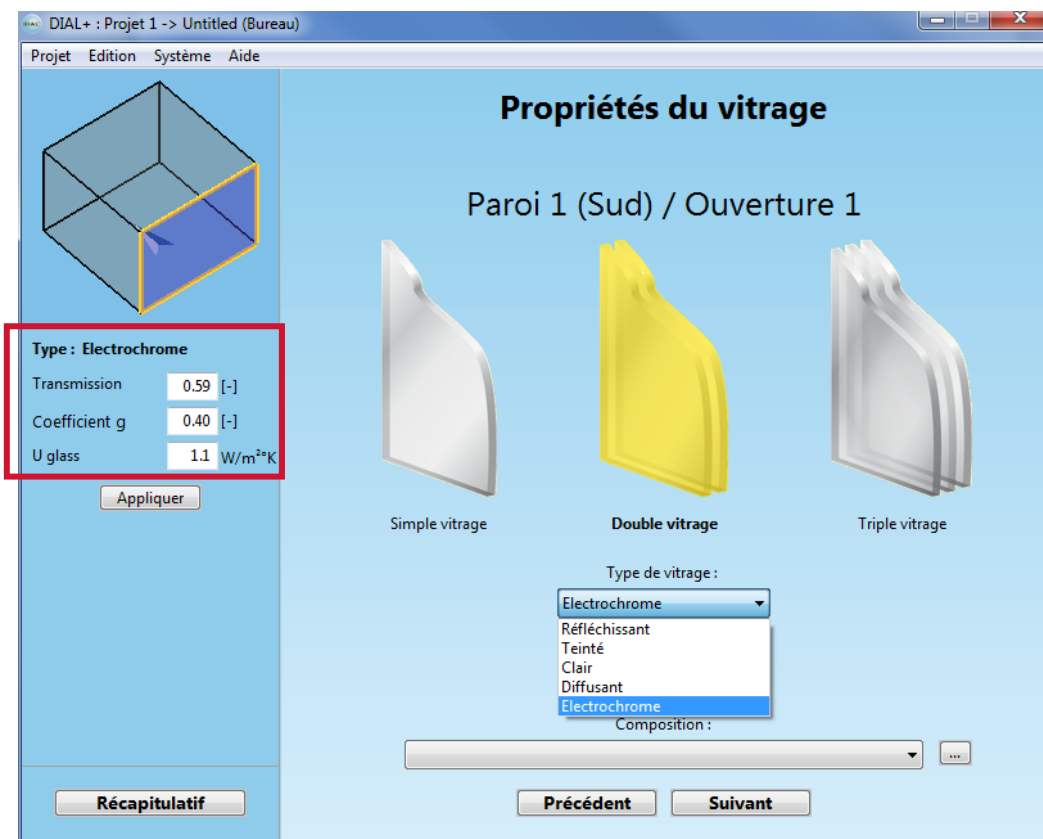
DIAL+ : Projet 1 -> Untitled (Bureau)

Projet Edition Système Aide

Type : Electrochrome

Transmission 0.59 [-]

Coefficient g 0.40 [-]

U glass 1.1 W/m²°K

Appliquer

Récapitulatif

Propriétés du vitrage

Paroi 1 (Sud) / Ouverture 1

Simple vitrage

Double vitrage

Triple vitrage

Type de vitrage :

Electrochrome

Réfléchissant
Teinté
Clair
Diffusant
Electrochrome

Composition :

...

Précédent

Suivant